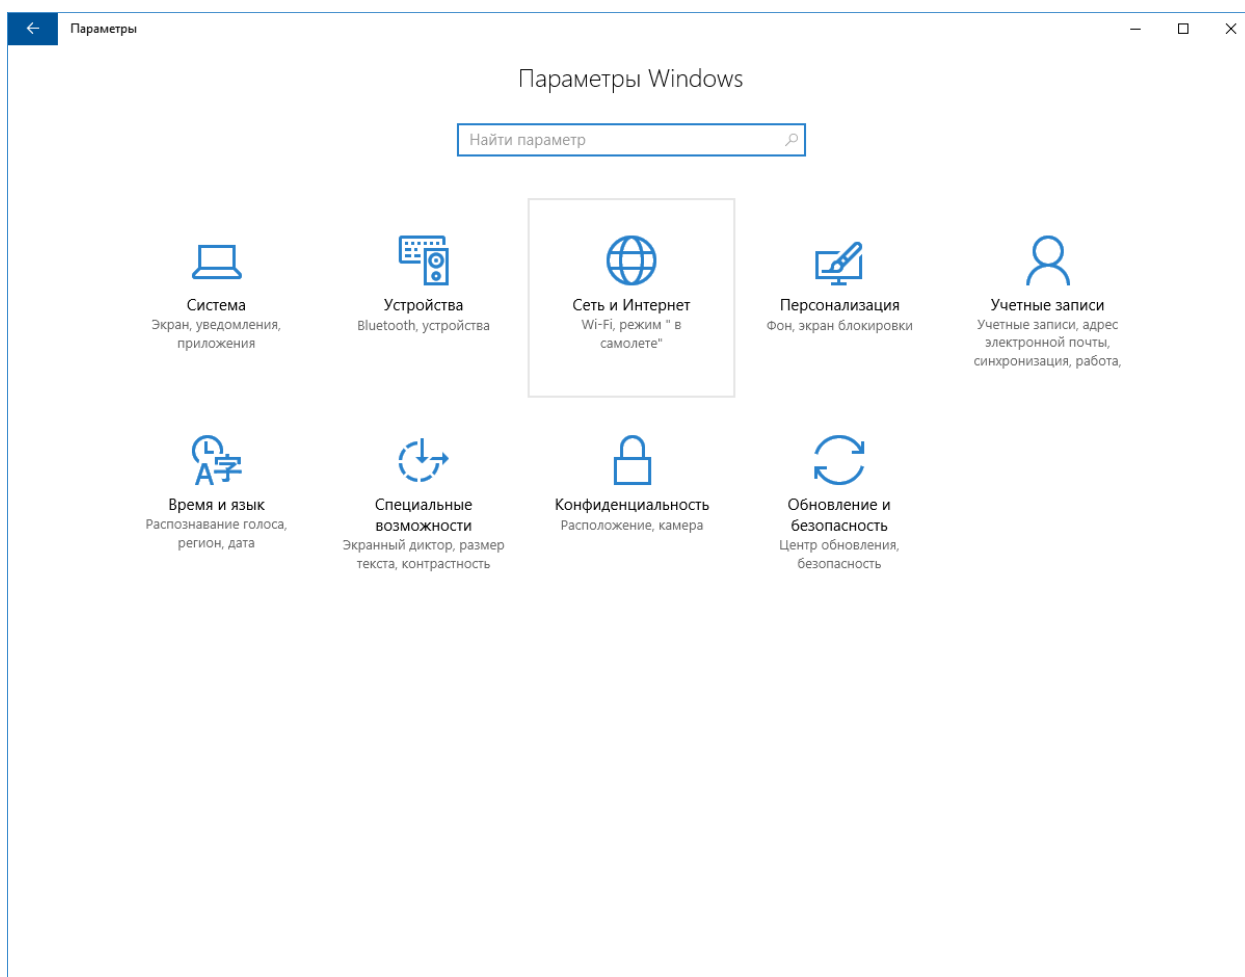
Параметры

Параметры Windows

Найти параметр

Система
Экран, уведомления, приложения

Устройства
Bluetooth, устройства

Сеть и Интернет
Wi-Fi, режим " в самолете"

Персонализация
Фон, экран блокировки

Учетные записи
Учетные записи, адрес электронной почты, синхронизация, работа,

Время и язык
Распознавание голоса, регион, дата

Специальные возможности
Экранный диктор, размер текста, контрастность

Конфиденциальность
Расположение, камера

Обновление и безопасность
Центр обновления, безопасность